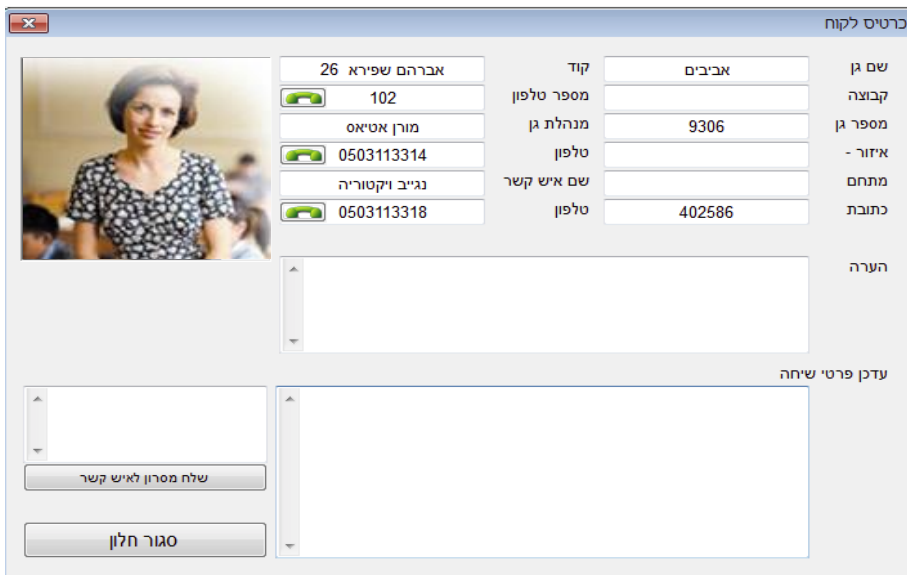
כרטיס לקוח

שם גן
אביבים
קוד
אברהם שפירא 26

קבוצה
מספר טלפון
102

מספר גן
9306
מנהלת גן
מורן אטיאס

איזור -
טלפון
0503113314

מתחם
שם איש קשר
נגייב ויקטוריה

כתובת
402586
טלפון
0503113318

הערה

עדכן פרטי שיחה

שלח מסרון לאיש קשר

סגור חלון